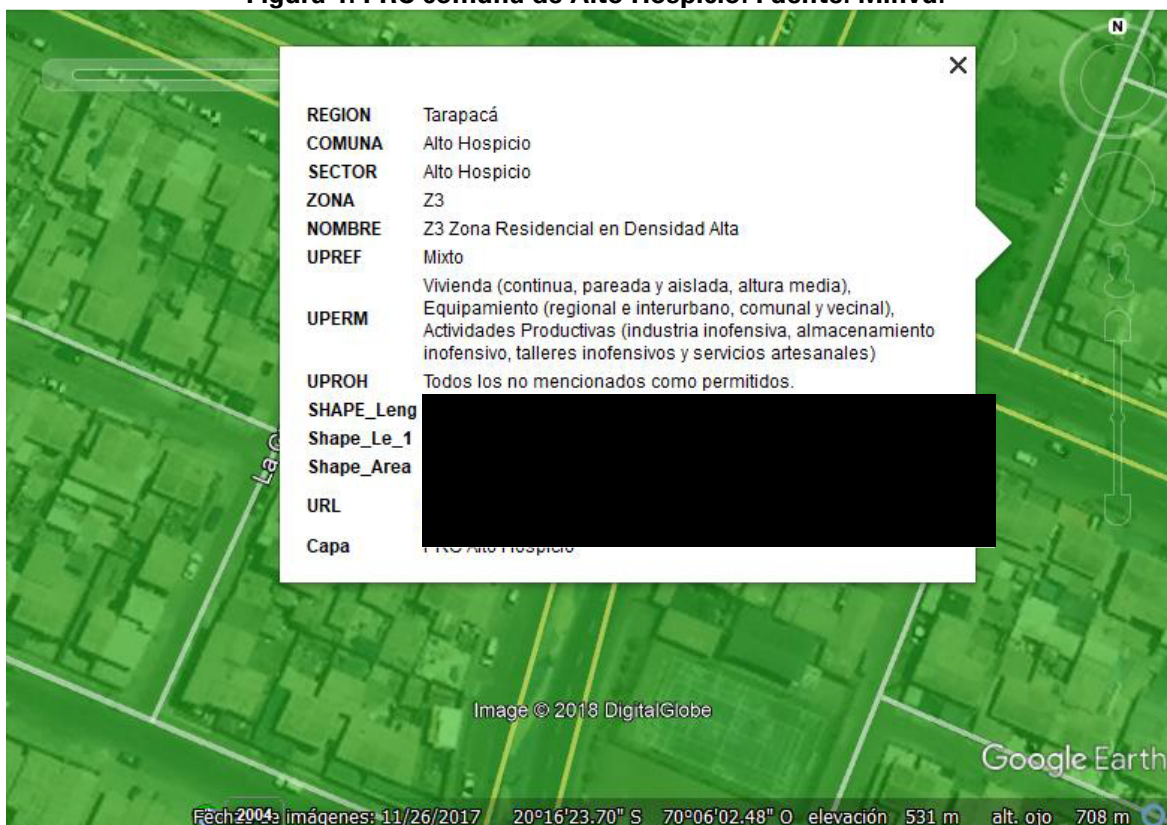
Figura 1. PRC comuna de Alto Hospicio. Fuente: Minvu.

N

×

| | |
|---|---|
| REGION | Tarapacá |
| COMUNA | Alto Hospicio |
| SECTOR | Alto Hospicio |
| ZONA | Z3 |
| NOMBRE | Z3 Zona Residencial en Densidad Alta |
| UPREF | Mixto |
| UPERM | Vivienda (continua, pareada y aislada, altura media), Equipamiento (regional e interurbano, comunal y vecinal), Actividades Productivas (industria inofensiva, almacenamiento inofensivo, talleres inofensivos y servicios artesanales) |
| UPROH | Todos los no mencionados como permitidos. |
| SHAPE_Leng | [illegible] |
| Shape_Le_1 | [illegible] |
| Shape_Area | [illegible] |
| URL | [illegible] |
| Capa | PRC Alto Hospicio |

La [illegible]

Image © 2018 DigitalGlobe

Google Earth

2004

Fecha de imágenes: 11/26/2017 20°16'23.70" S 70°06'02.48" O elevación 531 m alt. ojo 708 m